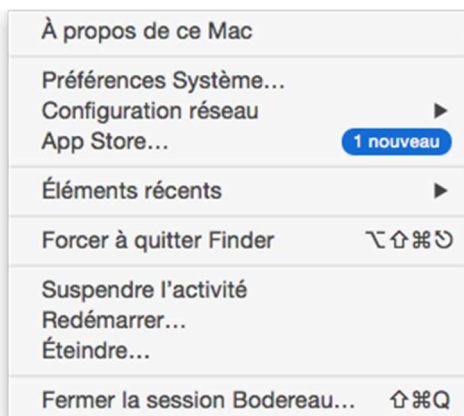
À propos de ce Mac

Préférences Système…
Configuration réseau ▶
App Store… 1 nouveau

Éléments récents ▶

Forcer à quitter Finder ⌥⇧⌘⎋

Suspendre l'activité
Redémarrer…
Éteindre…

Fermer la session Bodereau… ⇧⌘Q